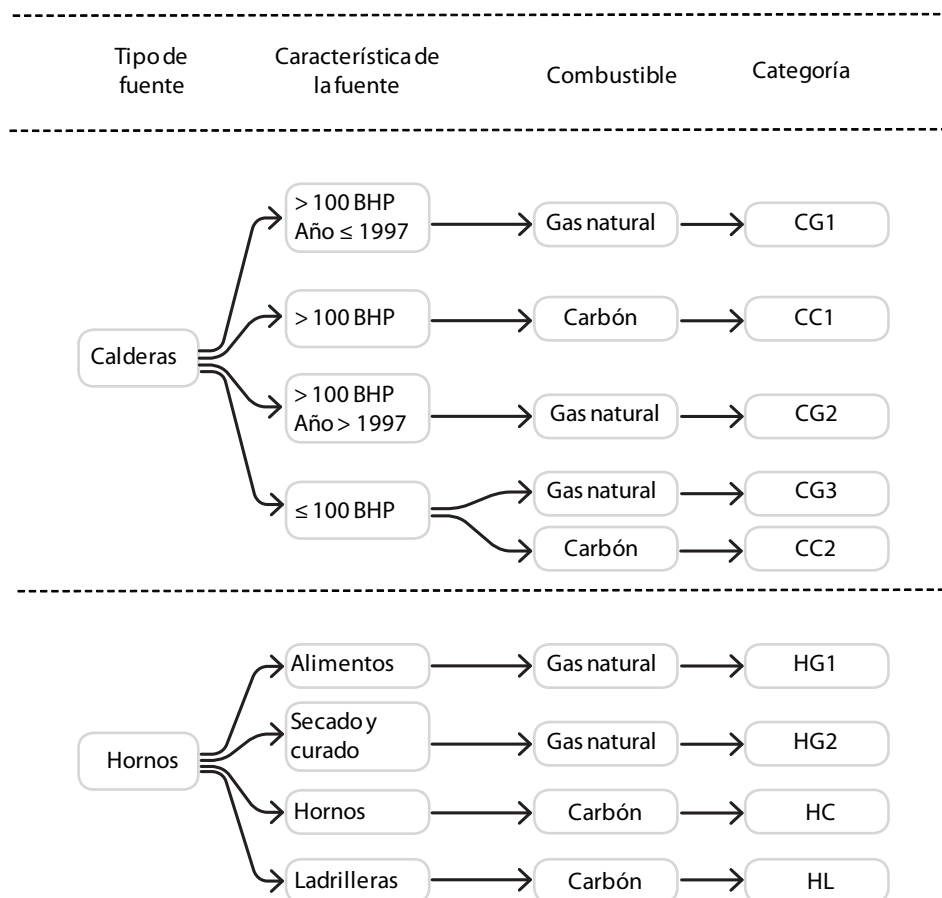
Tipo de fuente

Característica de la fuente

Combustible

Categoría

Calderas

$>100$ BHP Año $\leq 1997$

Gas natural

CG1

$>100$ BHP

Carbón

CC1

$>100$ BHP Año $>1997$

Gas natural

CG2

$\leq 100$ BHP

Gas natural

CG3

Carbón

CC2

Hornos

Alimentos

Gas natural

HG1

Secado y curado

Gas natural

HG2

Hornos

Carbón

HC

Ladrilleras

Carbón

HL